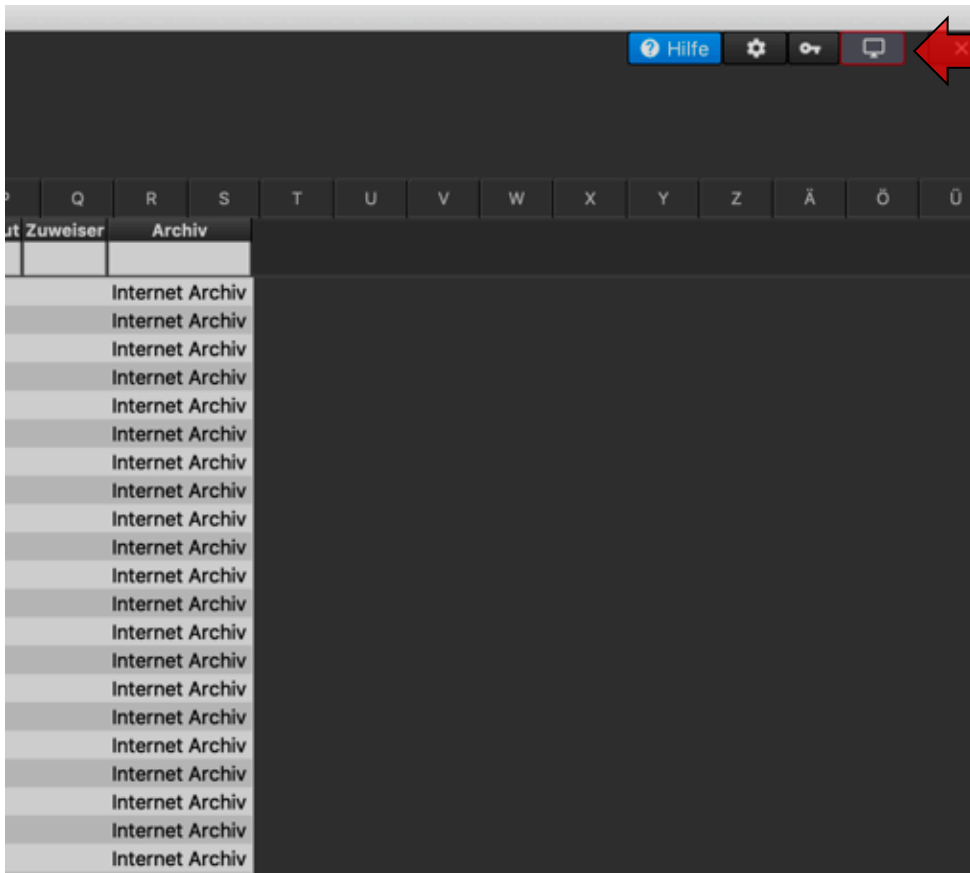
Hilfe

P Q R S T U V W X Y Z Ä Ö Ü

| ut | Zuweiser | Archiv |
|---|---|---|
| | | |
| | | Internet Archiv |
| | | Internet Archiv |
| | | Internet Archiv |
| | | Internet Archiv |
| | | Internet Archiv |
| | | Internet Archiv |
| | | Internet Archiv |
| | | Internet Archiv |
| | | Internet Archiv |
| | | Internet Archiv |
| | | Internet Archiv |
| | | Internet Archiv |
| | | Internet Archiv |
| | | Internet Archiv |
| | | Internet Archiv |
| | | Internet Archiv |
| | | Internet Archiv |
| | | Internet Archiv |
| | | Internet Archiv |
| | | Internet Archiv |
| | | Internet Archiv |